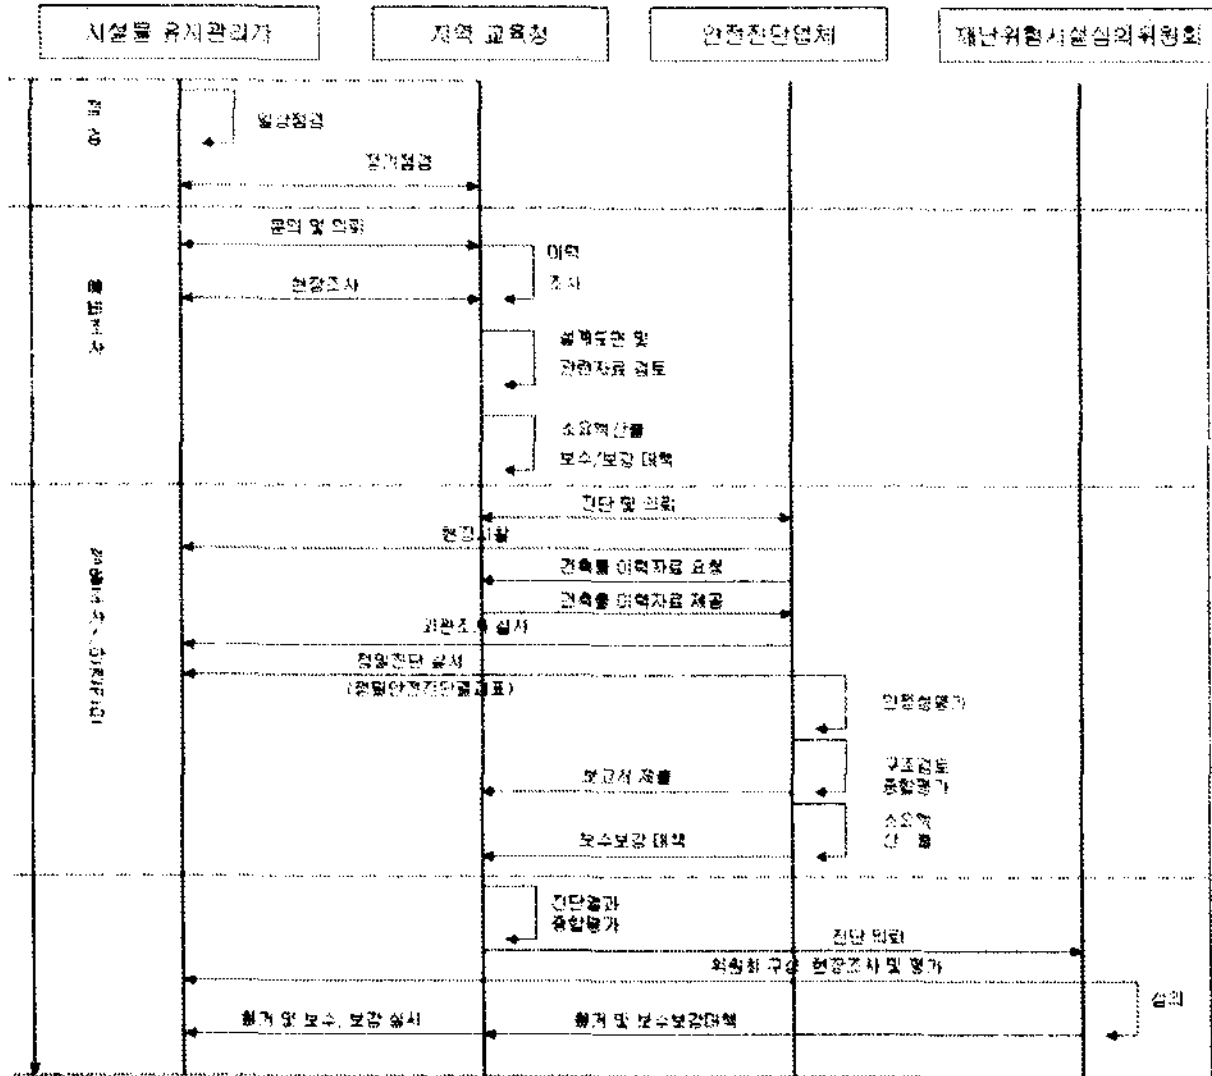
시설물 유지관리자

지역 교육청

안전진단업체

재난위험시설심의위원회

점검

일상점검

정기점검

예비조사

문의 및 의뢰

이력

조사

현장조사

설계도면 및

관련자료 검토

소요예산 및

보수/보강 대책

정밀조사/안전진단

진단 및 의뢰

현장시찰

건축물 이력자료 요청

건축물 이력자료 제공

외관조사 실시

정밀진단 실시

(정밀안전진단결과표)

안정성평가

보고서 제출

구조검토

종합평가

보수보강 대책

소요예

산 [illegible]

진단결과

종합평가

진단 의뢰

위원회 구성 현장조사 및 평가

심의

철거 및 보수, 보강 실시

철거 및 보수보강대책